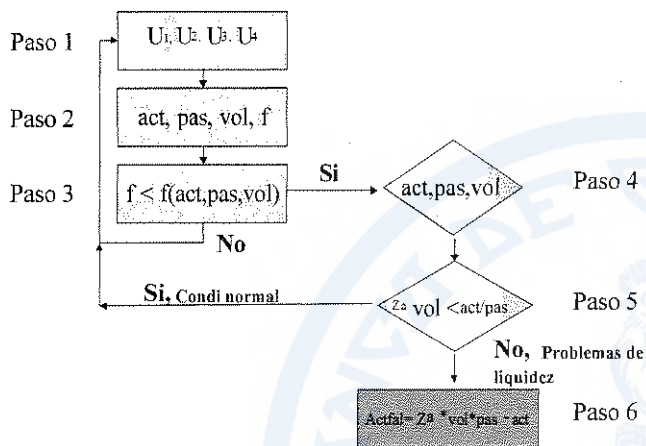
Paso 1
$U_1, U_2, U_3, U_4$

Paso 2
act, pas, vol, f

Paso 3
f < f(act,pas,vol)

Si

No

act,pas,vol

Paso 4

Si, Condi normal

$Z^a$ vol <act/pas

Paso 5

No, Problemas de liquidez

Actfal= $Z^a$ *vol*pas - act

Paso 6